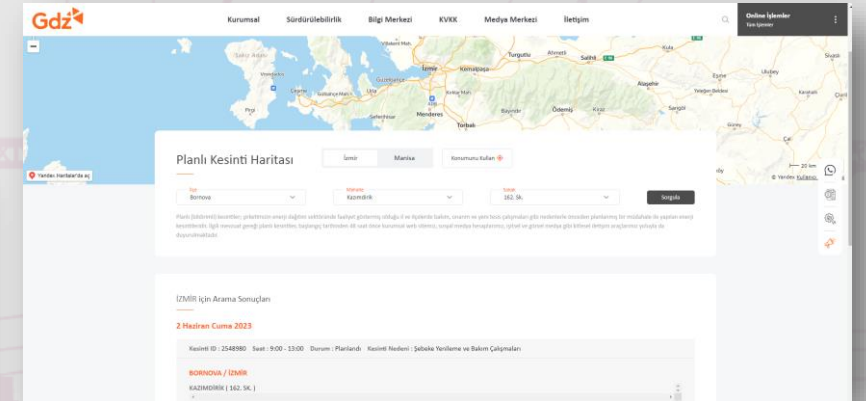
Gdz

Kurumsal Sürdürülebilirlik Bilgi Merkezi KVKK Medya Merkezi İletişim

Online İşlemler
Tüm İşlemler

Turgutlu Ahmetli Salihli Kula
İzmir Kemalpaşa Alaşehir
Menderes Bayındır Ödemiş Kiraz
Torbalı

Yandex Haritalar'da aç

Planlı Kesinti Haritası

İzmir Manisa

Konumunu Kullan

İlçe
Bornova

Mahalle
Kazımdirik

Sokak
162. Sk.

Sorgula

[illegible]

İZMİR için Arama Sonuçları

2 Haziran Cuma 2023

Kesinti ID : 2548980 Saat : 9:00 - 13:00 Durum : Planlandı Kesinti Nedeni : Şebeke Yenileme ve Bakım Çalışmaları

BORNOVA / İZMİR

KAZIMDIRIK ( 162. SK. )